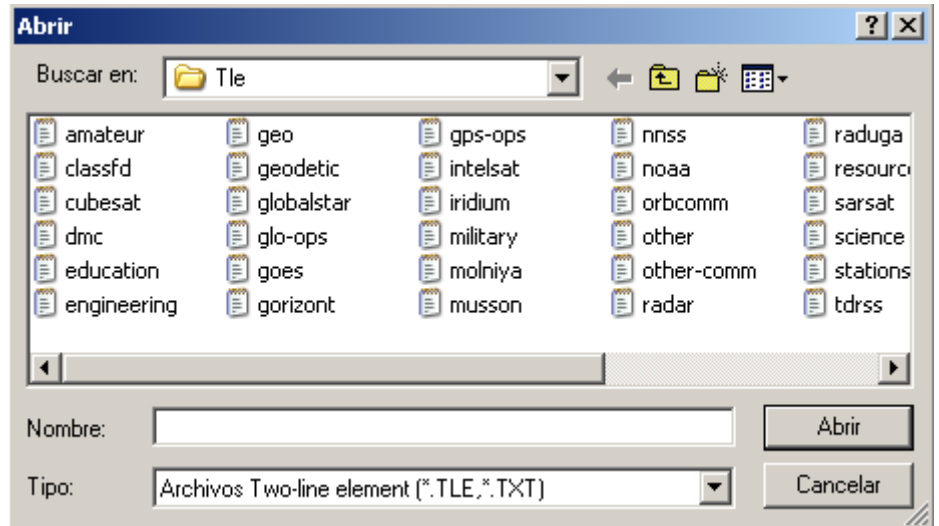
Abrir

? X

Buscar en: Tle

amateur
classfd
cubesat
dmc
education
engineering

geo
geodetic
globalstar
glo-ops
goes
gorizont

gps-ops
intelsat
iridium
military
molniya
musson

nnss
noaa
orbcomm
other
other-comm
radar

raduga
resourc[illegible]
sarsat
science
stations
tdrss

Nombre:

Abrir

Tipo: Archivos Two-line element (*.TLE,*.TXT)

Cancelar